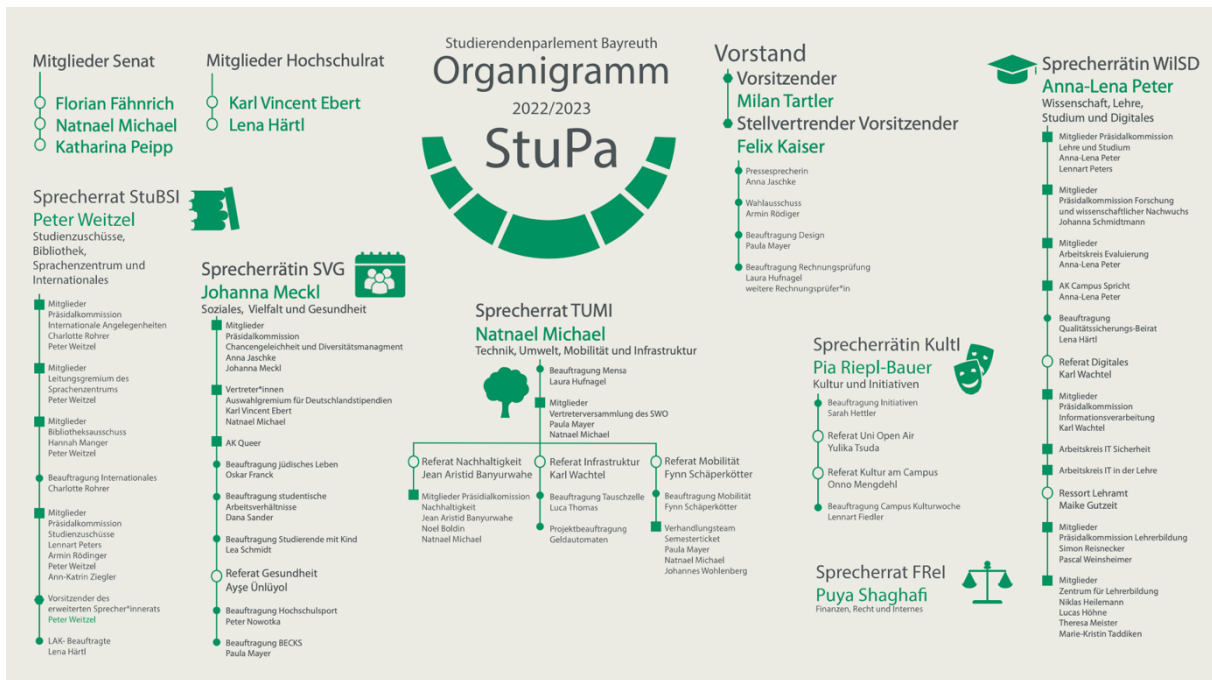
Studierendenparlement Bayreuth
Organigramm
2022/2023
StuPa

Mitglieder Senat
Florian Fähnrich
Natnael Michael
Katharina Peipp

Mitglieder Hochschulrat
Karl Vincent Ebert
Lena Härtl

Sprecherrat StuBSI
Peter Weitzel
Studienzuschüsse, Bibliothek, Sprachenzentrum und Internationales

Mitglieder Präsidialkommission Internationale Angelegenheiten
Charlotte Rohrer
Peter Weitzel

Mitglieder Leitungsgremium des Sprachenzentrums
Peter Weitzel

Mitglieder Bibliotheksausschuss
Hannah Manger
Peter Weitzel

Beauftragung Internationales
Charlotte Rohrer

Mitglieder Präsidialkommission Studienzuschüsse
Lennart Peters
Armin Rödinger
Peter Weitzel
Ann-Katrin Ziegler

Vorsitzender des erweiterten Sprecher*innerats
Peter Weitzel

LAK- Beauftragte
Lena Härtl

Sprecherrätin SVG
Johanna Meckl
Soziales, Vielfalt und Gesundheit

Mitglieder Präsidialkommission Chancengeleichheit und Diversitätsmanagment
Anna Jaschke
Johanna Meckl

Vertreter*innen Auswahlgremium für Deutschlandstipendien
Karl Vincent Ebert
Natnael Michael

AK Queer

Beauftragung jüdisches Leben
Oskar Franck

Beauftragung studentische Arbeitsverhältnisse
Dana Sander

Beauftragung Studierende mit Kind
Lea Schmidt

Referat Gesundheit
Ayşe Ünlüyol

Beauftragung Hochschulsport
Peter Nowotka

Beauftragung BECKS
Paula Mayer

Sprecherrat TUMI
Natnael Michael
Technik, Umwelt, Mobilität und Infrastruktur

Beauftragung Mensa
Laura Hufnagel

Mitglieder Vertreterversammlung des SWO
Paula Mayer
Natnael Michael

Referat Nachhaltigkeit
Jean Aristid Banyurwahe

Mitglieder Präsidialkomission Nachhaltigkeit
Jean Aristid Banyurwahe
Noel Boldin
Natnael Michael

Referat Infrastruktur
Karl Wachtel

Beauftragung Tauschzelle
Luca Thomas

Projektbeauftragung Geldautomaten

Referat Mobilität
Fynn Schäperkötter

Beauftragung Mobilität
Fynn Schäperkötter

Verhandlungsteam Semesterticket
Paula Mayer
Natnael Michael
Johannes Wohlenberg

Vorstand
Vorsitzender
Milan Tartler
Stellvertrender Vorsitzender
Felix Kaiser

Pressesprecherin
Anna Jaschke

Wahlausschuss
Armin Rödiger

Beauftragung Design
Paula Mayer

Beauftragung Rechnungsprüfung
Laura Hufnagel
weitere Rechnungsprüfer*in

Sprecherrätin KultI
Pia Riepl-Bauer
Kultur und Initiativen

Beauftragung Initiativen
Sarah Hettler

Referat Uni Open Air
Yulika Tsuda

Referat Kultur am Campus
Onno Mengdehl

Beauftragung Campus Kulturwoche
Lennart Fiedler

Sprecherrat FReI
Puya Shaghafi
Finanzen, Recht und Internes

Sprecherrätin WiSD
Anna-Lena Peter
Wissenschaft, Lehre, Studium und Digitales

Mitglieder Präsidialkommission Lehre und Studium
Anna-Lena Peter
Lennart Peters

Mitglieder Präsidialkommission Forschung und wissenschaftlicher Nachwuchs
Johanna Schmidtmann

Mitglieder Arbeitskreis Evaluierung
Anna-Lena Peter

AK Campus Spricht
Anna-Lena Peter

Beauftragung Qualitätssicherungs-Beirat
Lena Härtl

Referat Digitales
Karl Wachtel

Mitglieder Präsidialkommission Informationsverabeitung
Karl Wachtel

Arbeitskreis IT Sicherheit

Arbeitskreis IT in der Lehre

Ressort Lehramt
Maike Gutzeit

Mitglieder Präsidialkommission Lehrerbildung
Simon Reisnecker
Pascal Weinsheimer

Mitglieder Zentrum für Lehrerbildung
Niklas Heilemann
Lucas Höhne
Theresa Meister
Marie-Kristin Taddiken